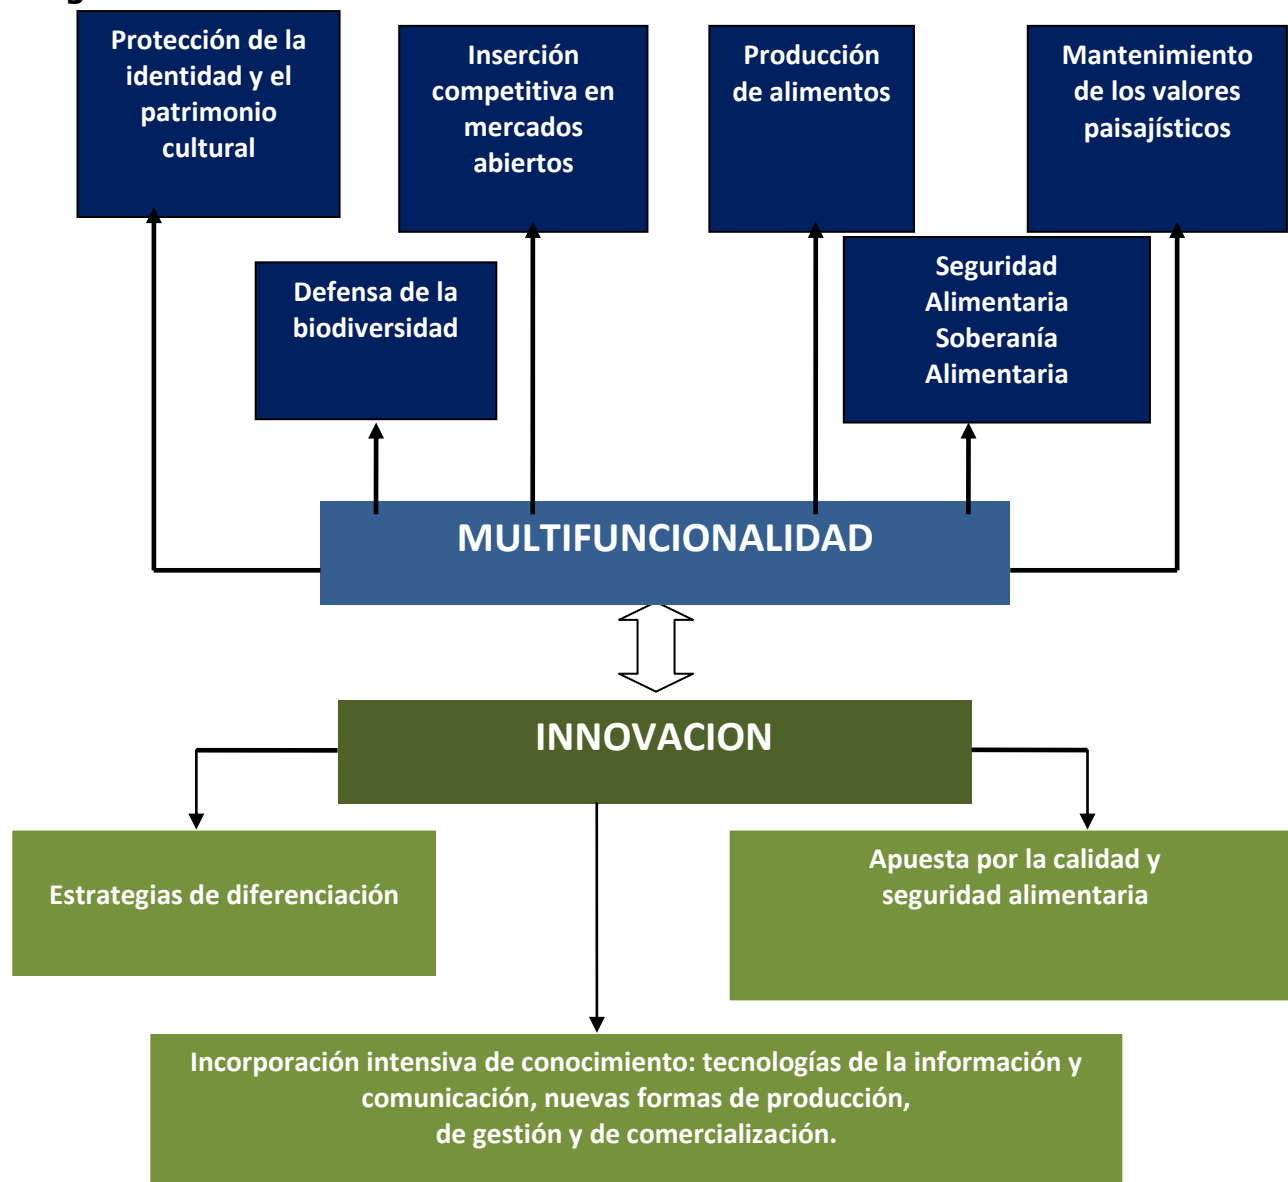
Protección de la identidad y el patrimonio cultural

Inserción competitiva en mercados abiertos

Producción de alimentos

Mantenimiento de los valores paisajísticos

Defensa de la biodiversidad

Seguridad Alimentaria Soberanía Alimentaria

MULTIFUNCIONALIDAD

INNOVACION

Estrategias de diferenciación

Apuesta por la calidad y seguridad alimentaria

Incorporación intensiva de conocimiento: tecnologías de la información y comunicación, nuevas formas de producción, de gestión y de comercialización.